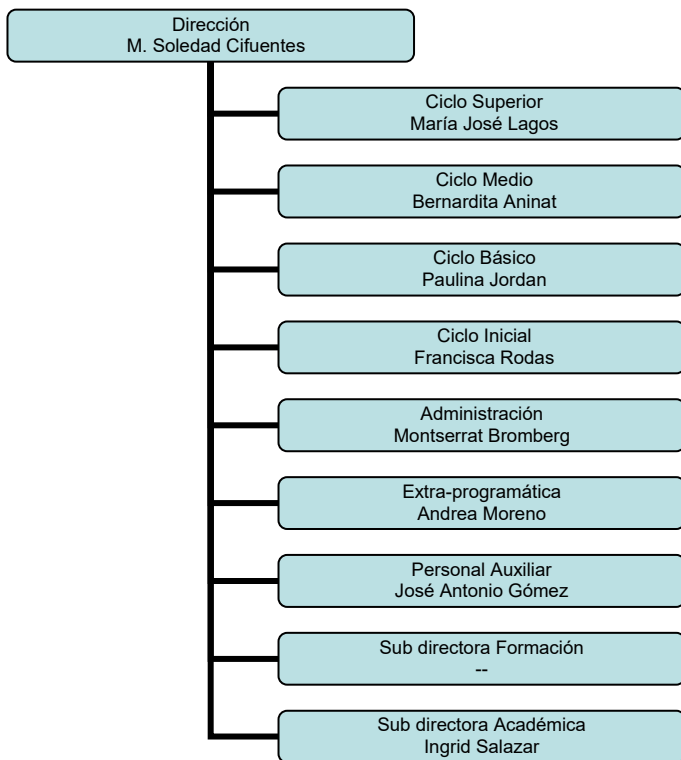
Dirección
M. Soledad Cifuentes

Ciclo Superior
María José Lagos

Ciclo Medio
Bernardita Aninat

Ciclo Básico
Paulina Jordan

Ciclo Inicial
Francisca Rodas

Administración
Montserrat Bromberg

Extra-programática
Andrea Moreno

Personal Auxiliar
José Antonio Gómez

Sub directora Formación
--

Sub directora Académica
Ingrid Salazar